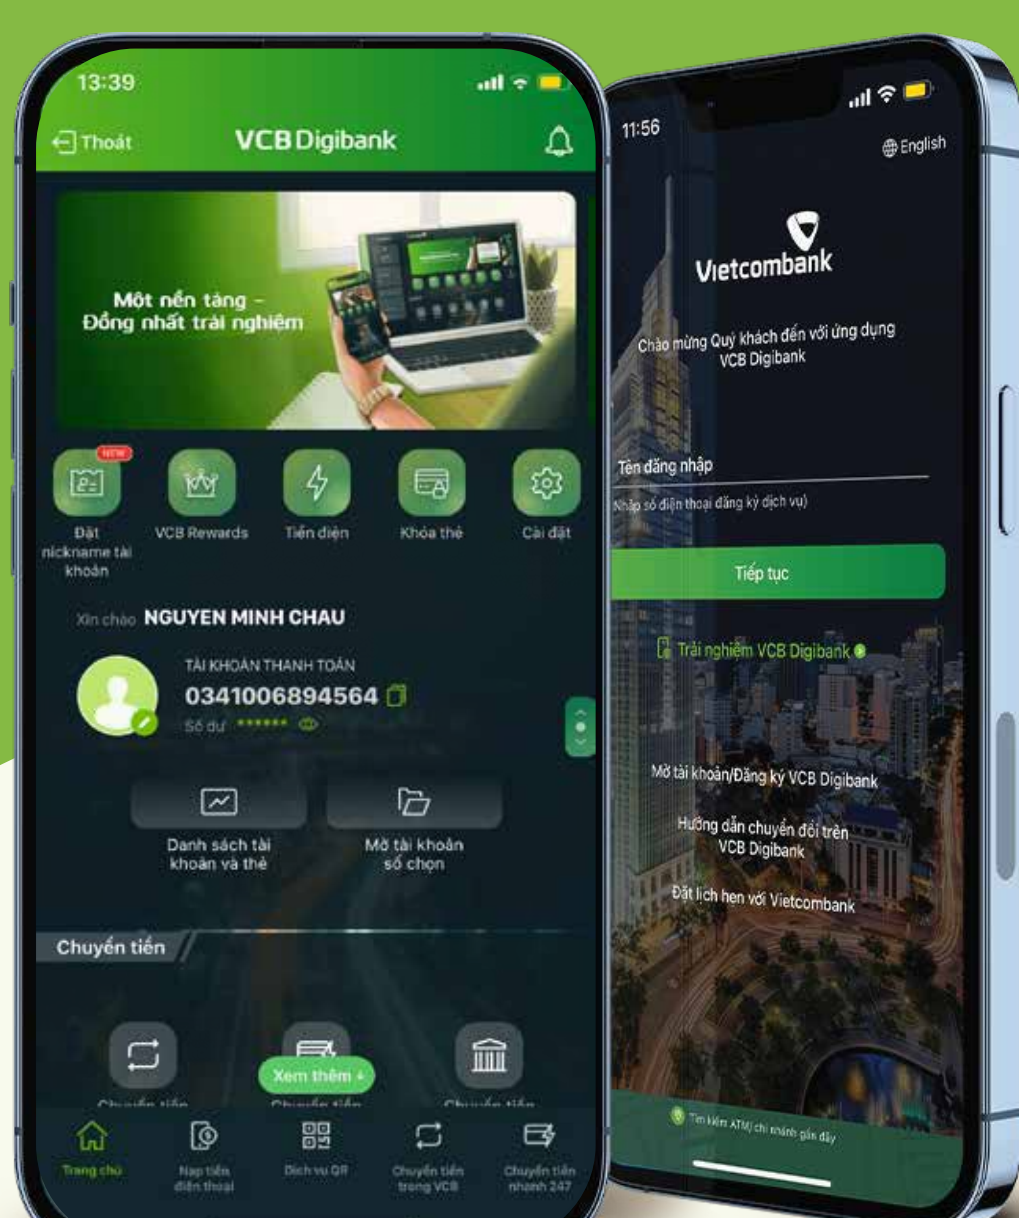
13:39

Thoát

VCB Digibank

Một nền tảng - Đồng nhất trải nghiệm

NEW

Đặt nickname tài khoản

VCB Rewards

Tiền điện

Khóa thẻ

Cài đặt

Xin chào NGUYEN MINH CHAU

TÀI KHOẢN THANH TOÁN

0341006894564

Số dư ******

Danh sách tài khoản và thẻ

Mở tài khoản số chọn

Chuyển tiền

Xem thêm

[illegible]

Trang chủ

Nạp tiền điện thoại

Dịch vụ QR

Chuyển tiền trong VCB

Chuyển tiền nhanh 247

11:56

English

Vietcombank

Chào mừng Quý khách đến với ứng dụng VCB Digibank

Tên đăng nhập

Nhập số điện thoại đăng ký dịch vụ

Tiếp tục

Trải nghiệm VCB Digibank

Mở tài khoản/Đăng ký VCB Digibank

Hướng dẫn chuyển đổi trên VCB Digibank

Đặt lịch hẹn với Vietcombank

Tìm kiếm ATM/chi nhánh gần đây